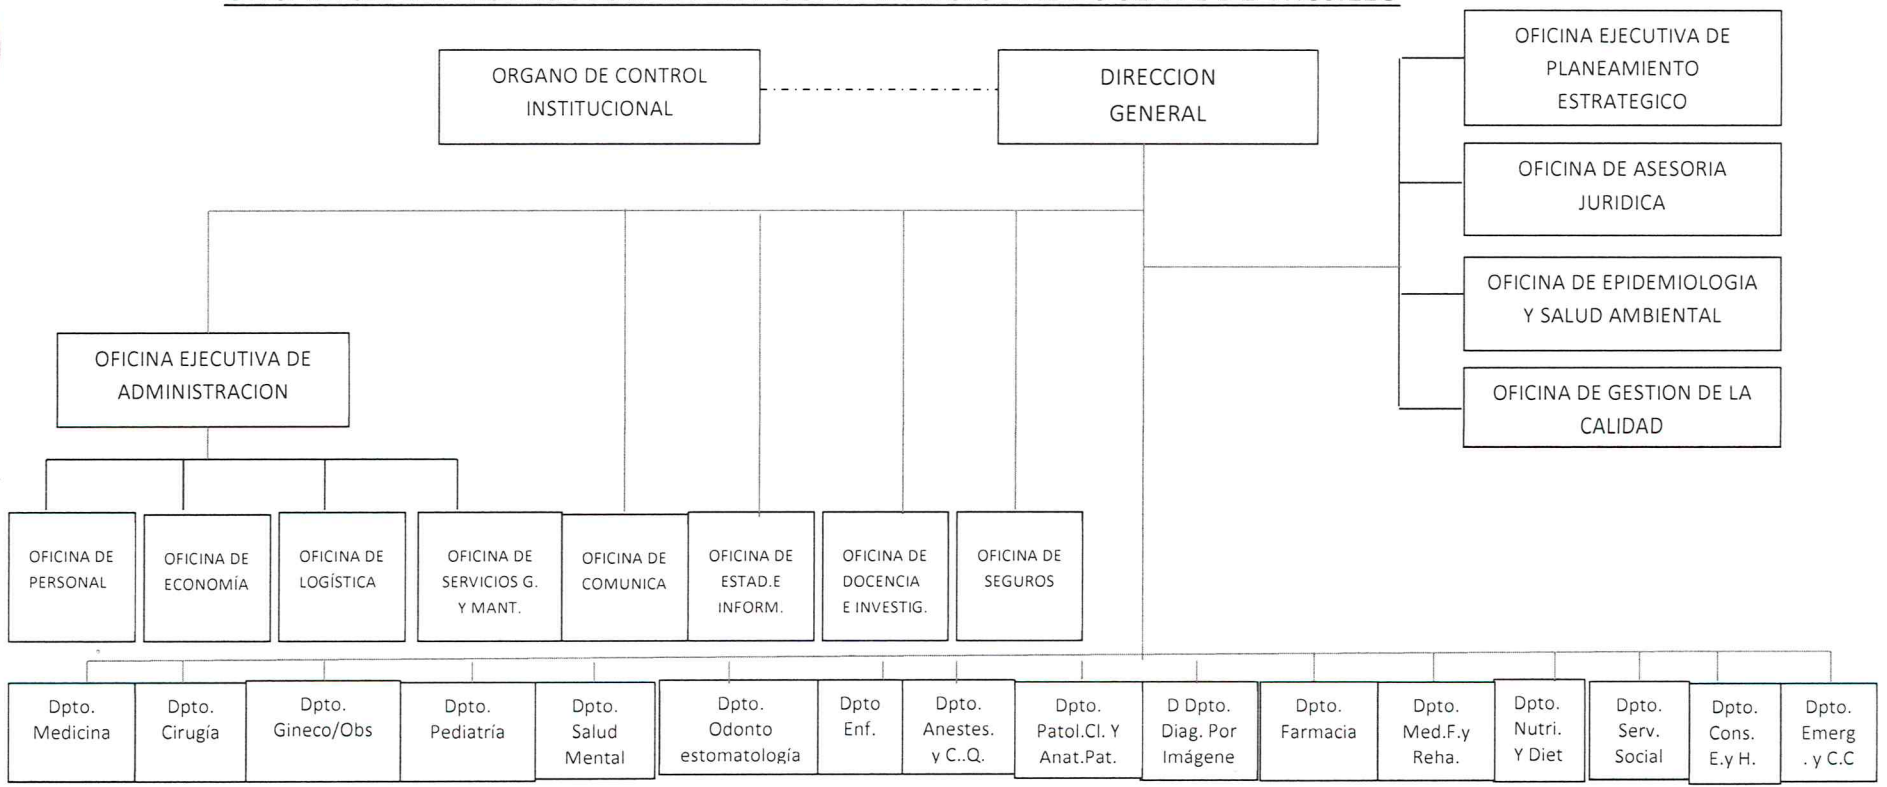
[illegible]

ORGANO DE CONTROL INSTITUCIONAL

DIRECCION GENERAL

OFICINA EJECUTIVA DE PLANEAMIENTO ESTRATEGICO

OFICINA DE ASESORIA JURIDICA

OFICINA DE EPIDEMIOLOGIA Y SALUD AMBIENTAL

OFICINA DE GESTION DE LA CALIDAD

OFICINA EJECUTIVA DE ADMINISTRACION

OFICINA DE PERSONAL

OFICINA DE ECONOMÍA

OFICINA DE LOGÍSTICA

OFICINA DE SERVICIOS G. Y MANT.

OFICINA DE COMUNICA

OFICINA DE ESTAD.E INFORM.

OFICINA DE DOCENCIA E INVESTIG.

OFICINA DE SEGUROS

Dpto. Medicina

Dpto. Cirugía

Dpto. Gineco/Obs

Dpto. Pediatría

Dpto. Salud Mental

Dpto. Odonto estomatología

Dpto Enf.

Dpto. Anestes. y C..Q.

Dpto. Patol.Cl. Y Anat.Pat.

D Dpto. Diag. Por Imágene

Dpto. Farmacia

Dpto. Med.F.y Reha.

Dpto. Nutri. Y Diet

Dpto. Serv. Social

Dpto. Cons. E.y H.

Dpto. Emerg . y C.C